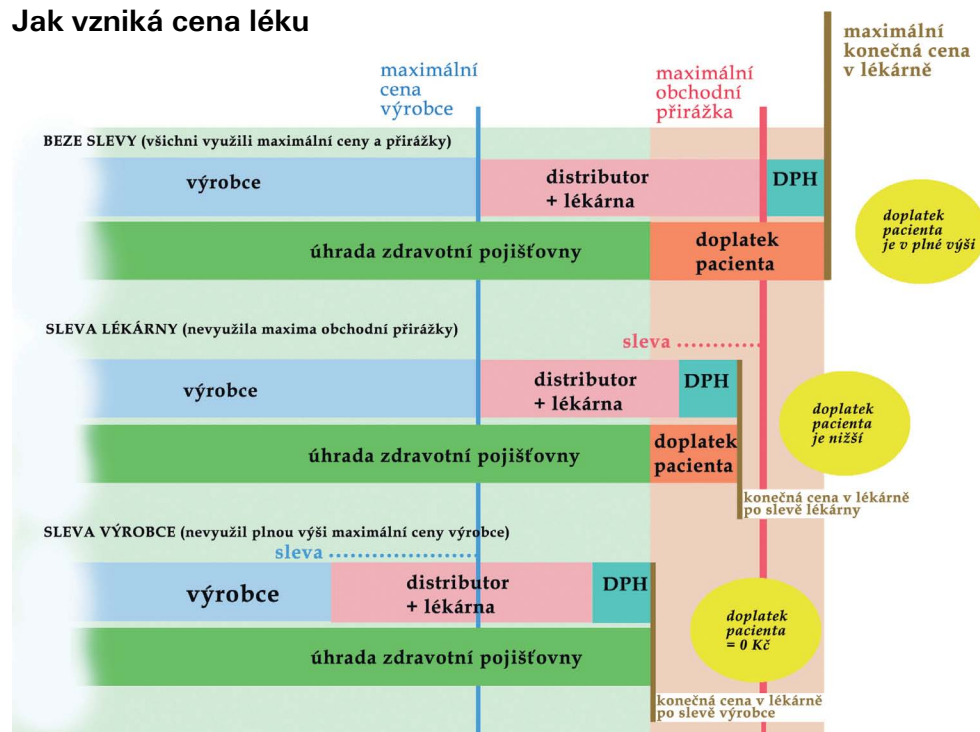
Jak vzniká cena léku

maximální cena výrobce

maximální obchodní přirážka

maximální konečná cena v lékárně

BEZE SLEVY (všichni využili maximální ceny a přirážky)

výrobce

distributor + lékárna

DPH

úhrada zdravotní pojišťovny

doplatek pacienta

doplatek pacienta je v plné výši

SLEVA LÉKÁRNY (nevyužila maxima obchodní přirážky)

sleva

výrobce

distributor + lékárna

DPH

úhrada zdravotní pojišťovny

doplatek pacienta

doplatek pacienta je nižší

konečná cena v lékárně po slevě lékárny

SLEVA VÝROBCE (nevyužil plnou výši maximální ceny výrobce)

sleva

výrobce

distributor + lékárna

DPH

úhrada zdravotní pojišťovny

doplatek pacienta = 0 Kč

konečná cena v lékárně po slevě výrobce